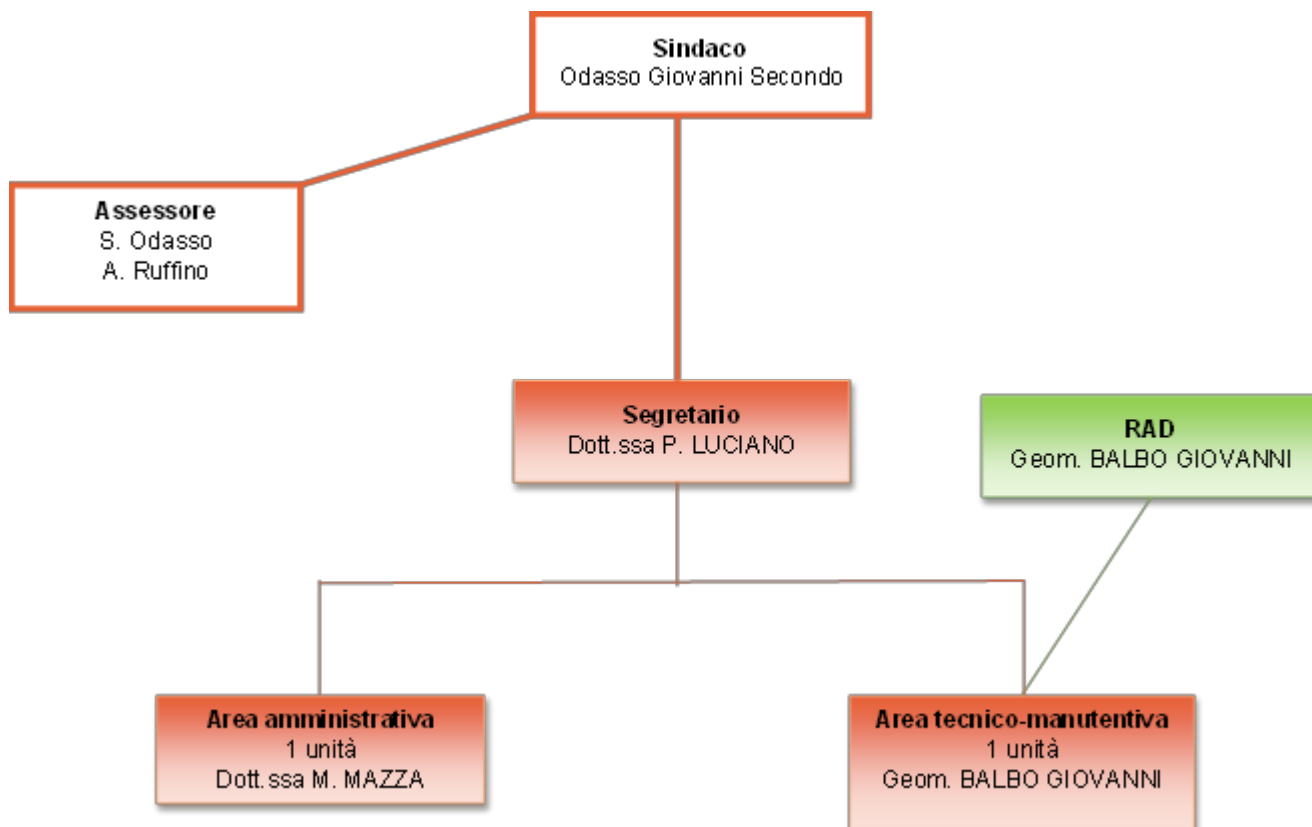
**Sindaco**
Odasso Giovanni Secondo

**Assessore**
S. Odasso
A. Ruffino

**Segretario**
Dott.ssa P. LUCIANO

**RAD**
Geom. BALBO GIOVANNI

**Area amministrativa**
1 unità
Dott.ssa M. MAZZA

**Area tecnico-manutentiva**
1 unità
Geom. BALBO GIOVANNI